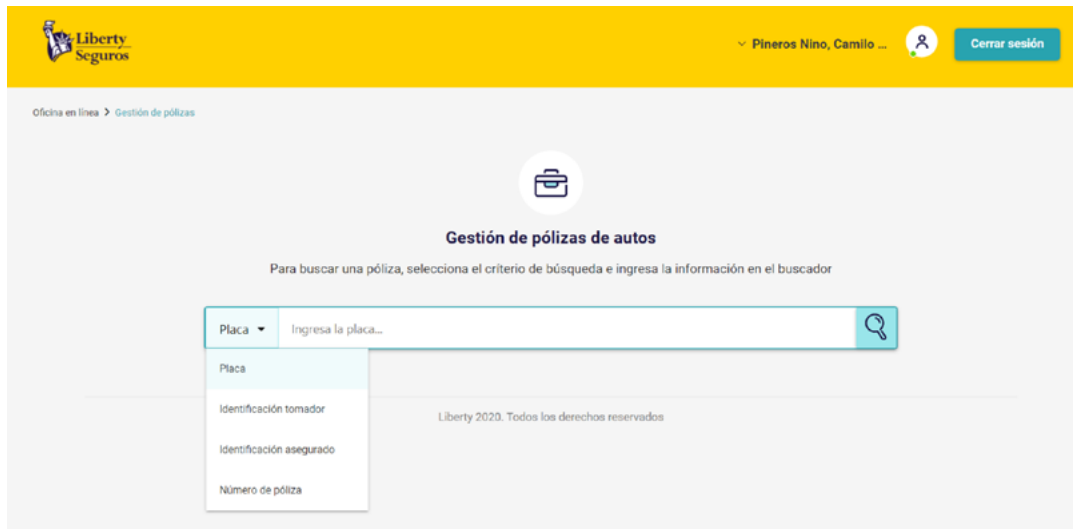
Liberty Seguros

Pineros Nino, Camilo ...

Cerrar sesión

Oficina en línea > Gestión de pólizas

Gestión de pólizas de autos

Para buscar una póliza, selecciona el criterio de búsqueda e ingresa la información en el buscador

Placa

Ingresa la placa...

Placa

Identificación tomador

Identificación asegurado

Número de póliza

Liberty 2020. Todos los derechos reservados